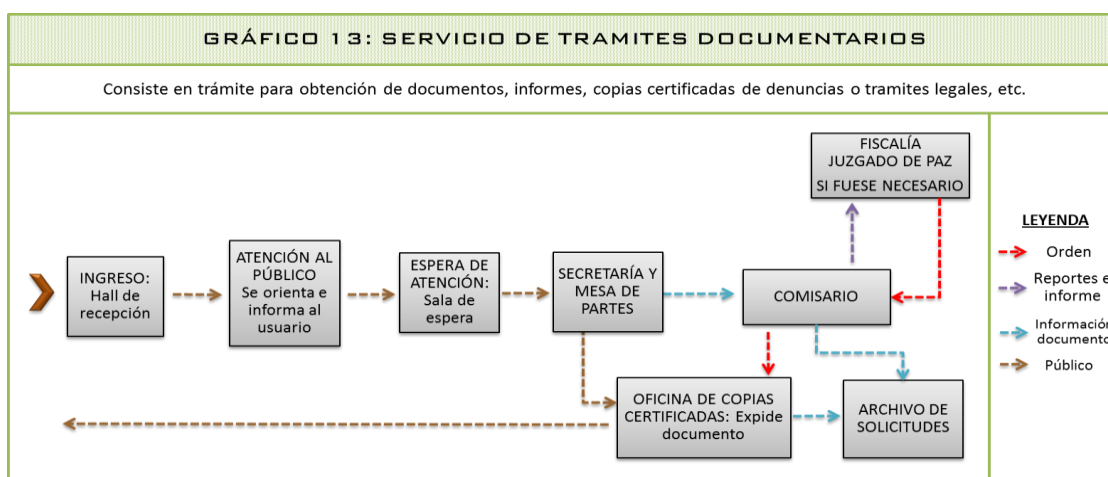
GRÁFICO 13: SERVICIO DE TRAMITES DOCUMENTARIOS

Consiste en trámite para obtención de documentos, informes, copias certificadas de denuncias o tramites legales, etc.

FISCALÍA
JUZGADO DE PAZ
SI FUESE NECESARIO

INGRESO:
Hall de recepción

ATENCIÓN AL PÚBLICO
Se orienta e informa al usuario

ESPERA DE ATENCIÓN:
Sala de espera

SECRETARÍA Y MESA DE PARTES

COMISARIO

OFICINA DE COPIAS CERTIFICADAS: Expide documento

ARCHIVO DE SOLICITUDES

LEYENDA
Orden
Reportes e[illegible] informe
Informació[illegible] documento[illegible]
Público